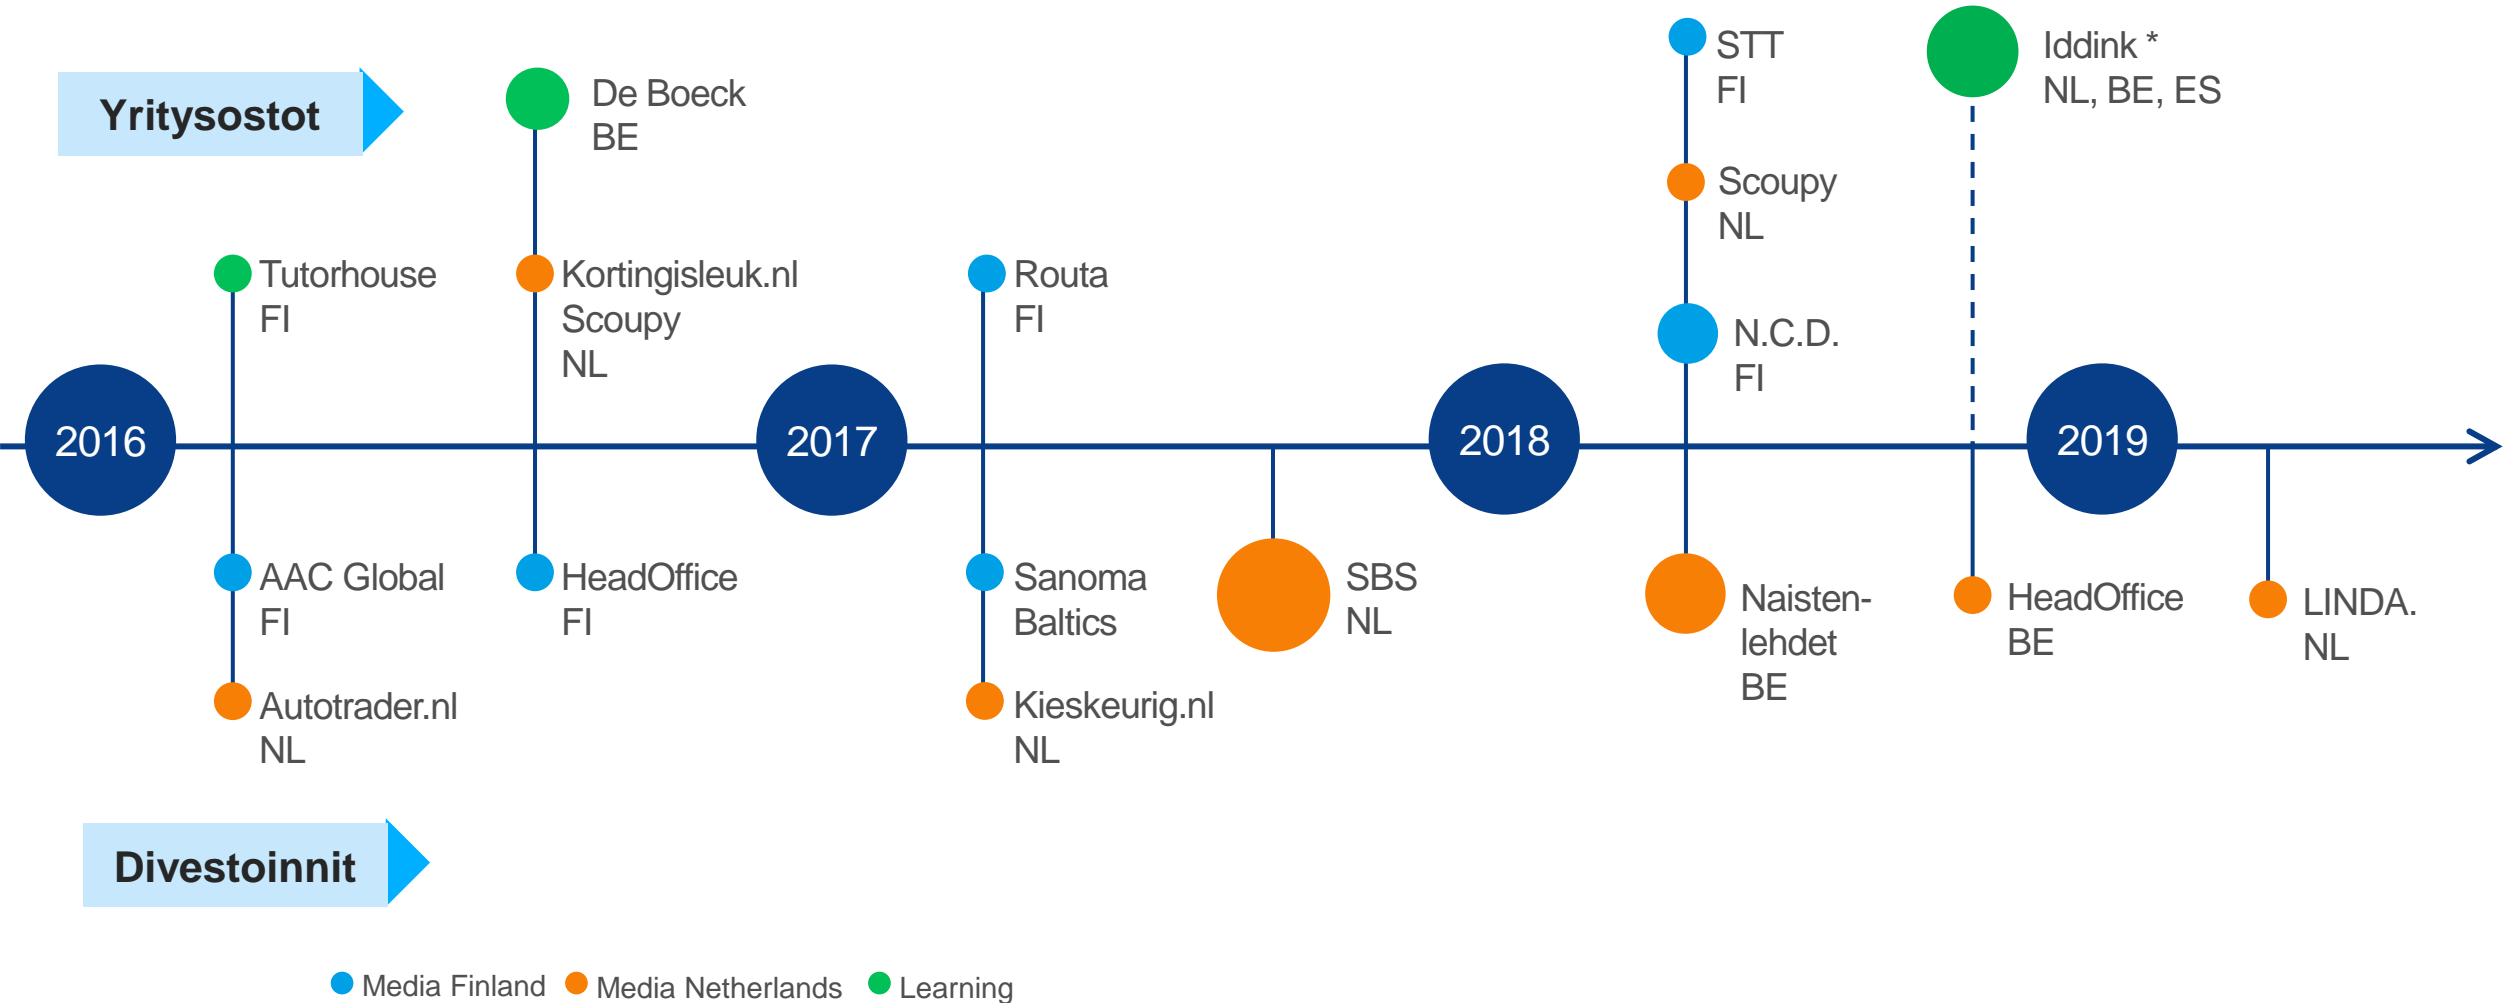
Yritysostot

De Boeck
BE

STT
FI

Iddink *
NL, BE, ES

Scoupy
NL

Tutorhouse
FI

Kortingisleuk.nl
Scoupy
NL

Routa
FI

N.C.D.
FI

2016

2017

2018

2019

AAC Global
FI

HeadOffice
FI

Sanoma
Baltics

SBS
NL

Naisten-
lehdet
BE

HeadOffice
BE

LINDA.
NL

Autotrader.nl
NL

Kieskeurig.nl
NL

Divestoinnit

Media Finland Media Netherlands Learning